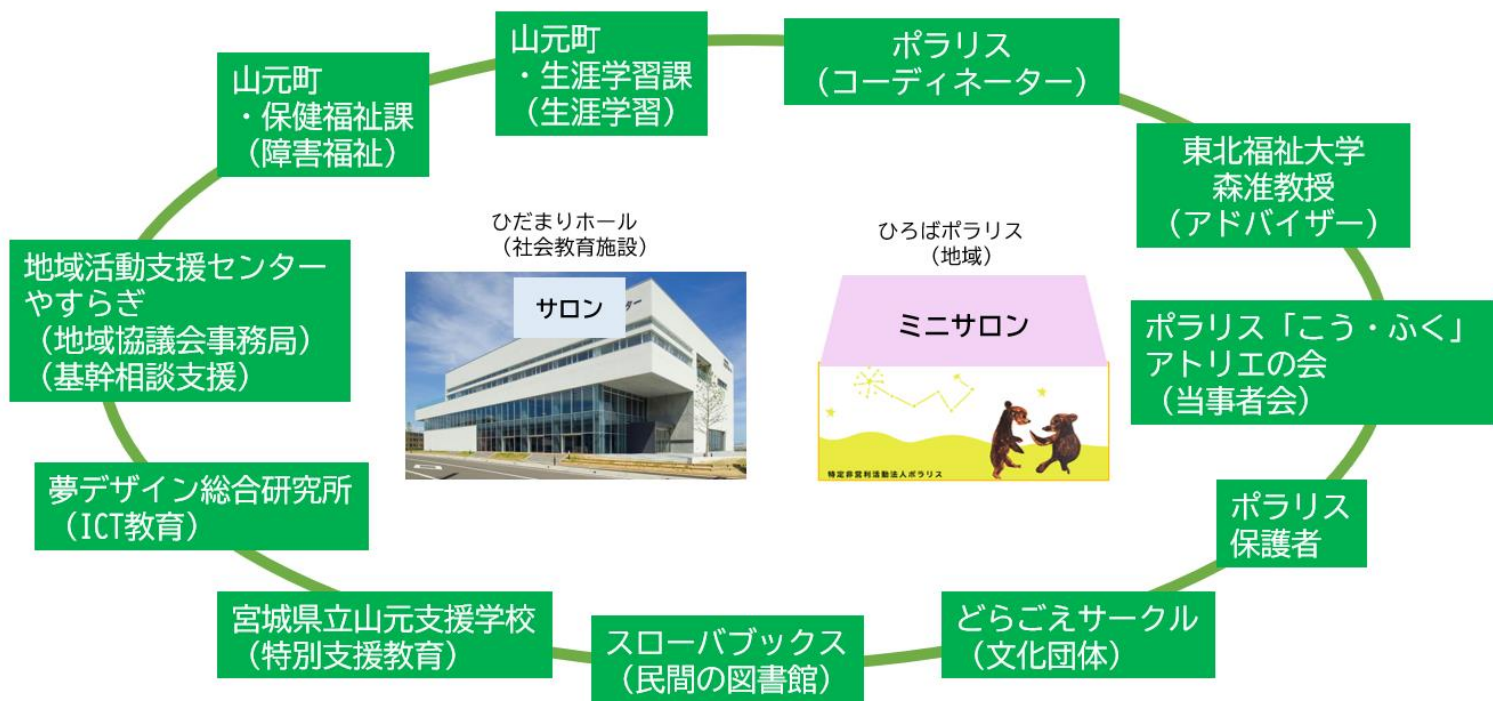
山元町
・生涯学習課
（生涯学習）

ポラリス
（コーディネーター）

東北福祉大学
森准教授
（アドバイザー）

ポラリス「こう・ふく」
アトリエの会
（当事者会）

ポラリス
保護者

どらごえサークル
（文化団体）

スローバブックス
（民間の図書館）

宮城県立山元支援学校
（特別支援教育）

夢デザイン総合研究所
（ICT教育）

地域活動支援センター
やすらぎ
（地域協議会事務局）
（基幹相談支援）

山元町
・保健福祉課
（障害福祉）

ひだまりホール
（社会教育施設）

サロン

ひろばポラリス
（地域）

ミニサロン

特定非営利活動法人ポラリス